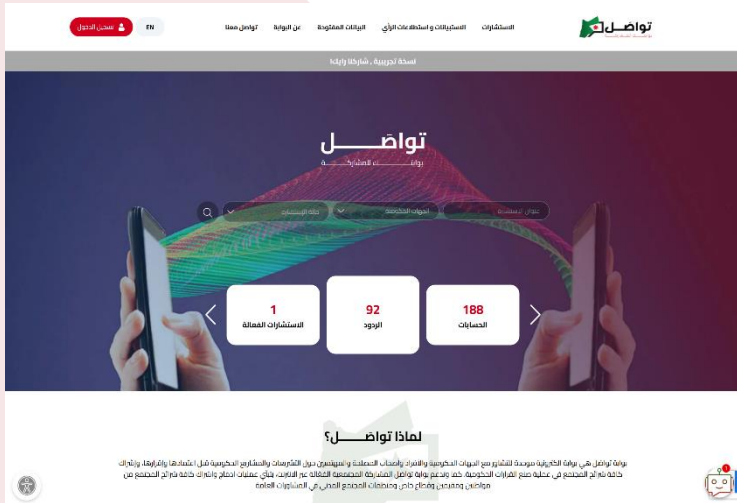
تواصـــل

الاستشارات الاستبيانات و استطلاعات الرأي البيانات المفتوحة عن البوابة تواصل معنا

EN تسجيل الدخول

نسخة تجريبية , شاركنا رايك!

تواصـــل
بوابـــــة المشاركـــــة

عنوان الاستشارة
أصوات الحكومة
حالة الاستشارة

188
الحسابات

92
الردود

1
الاستشارات الفعالة

لماذا تواصـــل؟

بوابة تواصل هي بوابة الكترونية مرصدة للتشاور مع الجهات الحكومية والأفراد وأصحاب المصلحة والمستفيدين حول التشريعات والمشاريع الحكومية قبل اعتمادها وإقرارها، وإشراك كافة شرائح المجتمع في عملية صنع القرارات الحكومية. كما وتدعم بوابة تواصل المشاركة المجتمعية الفعالة عبر الإنترنت بشأن عمليات إدماج وإشراك كافة شرائح المجتمع من مواطنين ومقيمين وقطاع خاص ومنظمات المجتمع المدني في السياسات العامة.